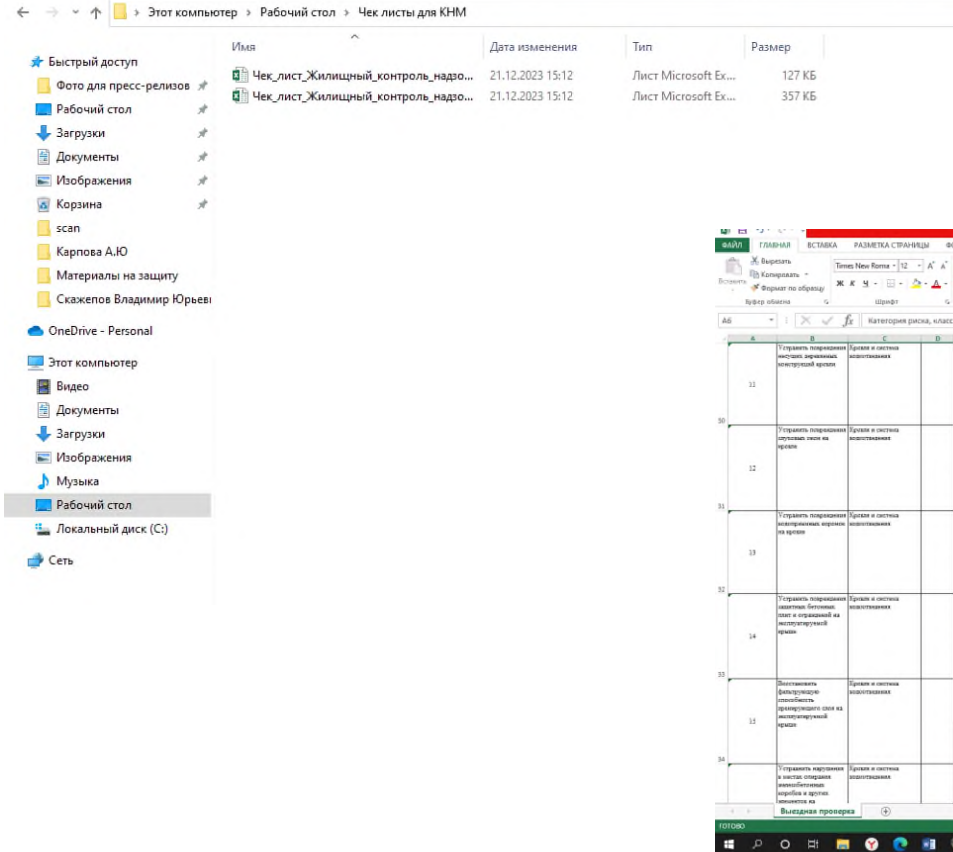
Этот компьютер › Рабочий стол › Чек листы для КНМ

Быстрый доступ
Фото для пресс-релизов
Рабочий стол
Загрузки
Документы
Изображения
Корзина
scan
Карпова А.Ю
Материалы на защиту
Скажепов Владимир Юрьев
OneDrive - Personal
Этот компьютер
Видео
Документы
Загрузки
Изображения
Музыка
Рабочий стол
Локальный диск (C:)
Сеть

| Имя | Дата изменения | Тип | Размер |
|---|---|---|---|
| Чек_лист_Жилищный_контроль_надзо... | 21.12.2023 15:12 | Лист Microsoft Ex... | 127 КБ |
| Чек_лист_Жилищный_контроль_надзо... | 21.12.2023 15:12 | Лист Microsoft Ex... | 357 КБ |

ФАЙЛ ГЛАВНАЯ ВСТАВКА РАЗМЕТКА СТРАНИЦЫ
Вырезать
Копировать
Формат по образцу
Вставить
Буфер обмена
Times New Roma 12
Шрифт
A6 Категория риска, класс

| | A | B | C | D |
|---|---|---|---|---|
| 30 | 11 | Устранить повреждения несущих деревянных конструкций кровли | Кровля и система водоотведения | |
| 31 | 12 | Устранить повреждения слуховых окон на кровле | Кровля и система водоотведения | |
| 32 | 13 | Устранить повреждения ветроприемных кирпичей на кровле | Кровля и система водоотведения | |
| 33 | 14 | Устранить повреждения защитных бетонных плит и ограждений на эксплуатируемой кровле | Кровля и система водоотведения | |
| 34 | 15 | Восстановить фильтрующую способность дренирующего слоя на эксплуатируемой кровле | Кровля и система водоотведения | |
| | | Устранить нарушения в местах опирания железобетонных коробов и других элементов на | Кровля и система водоотведения | |

Выездная проверка
ГОТОВО